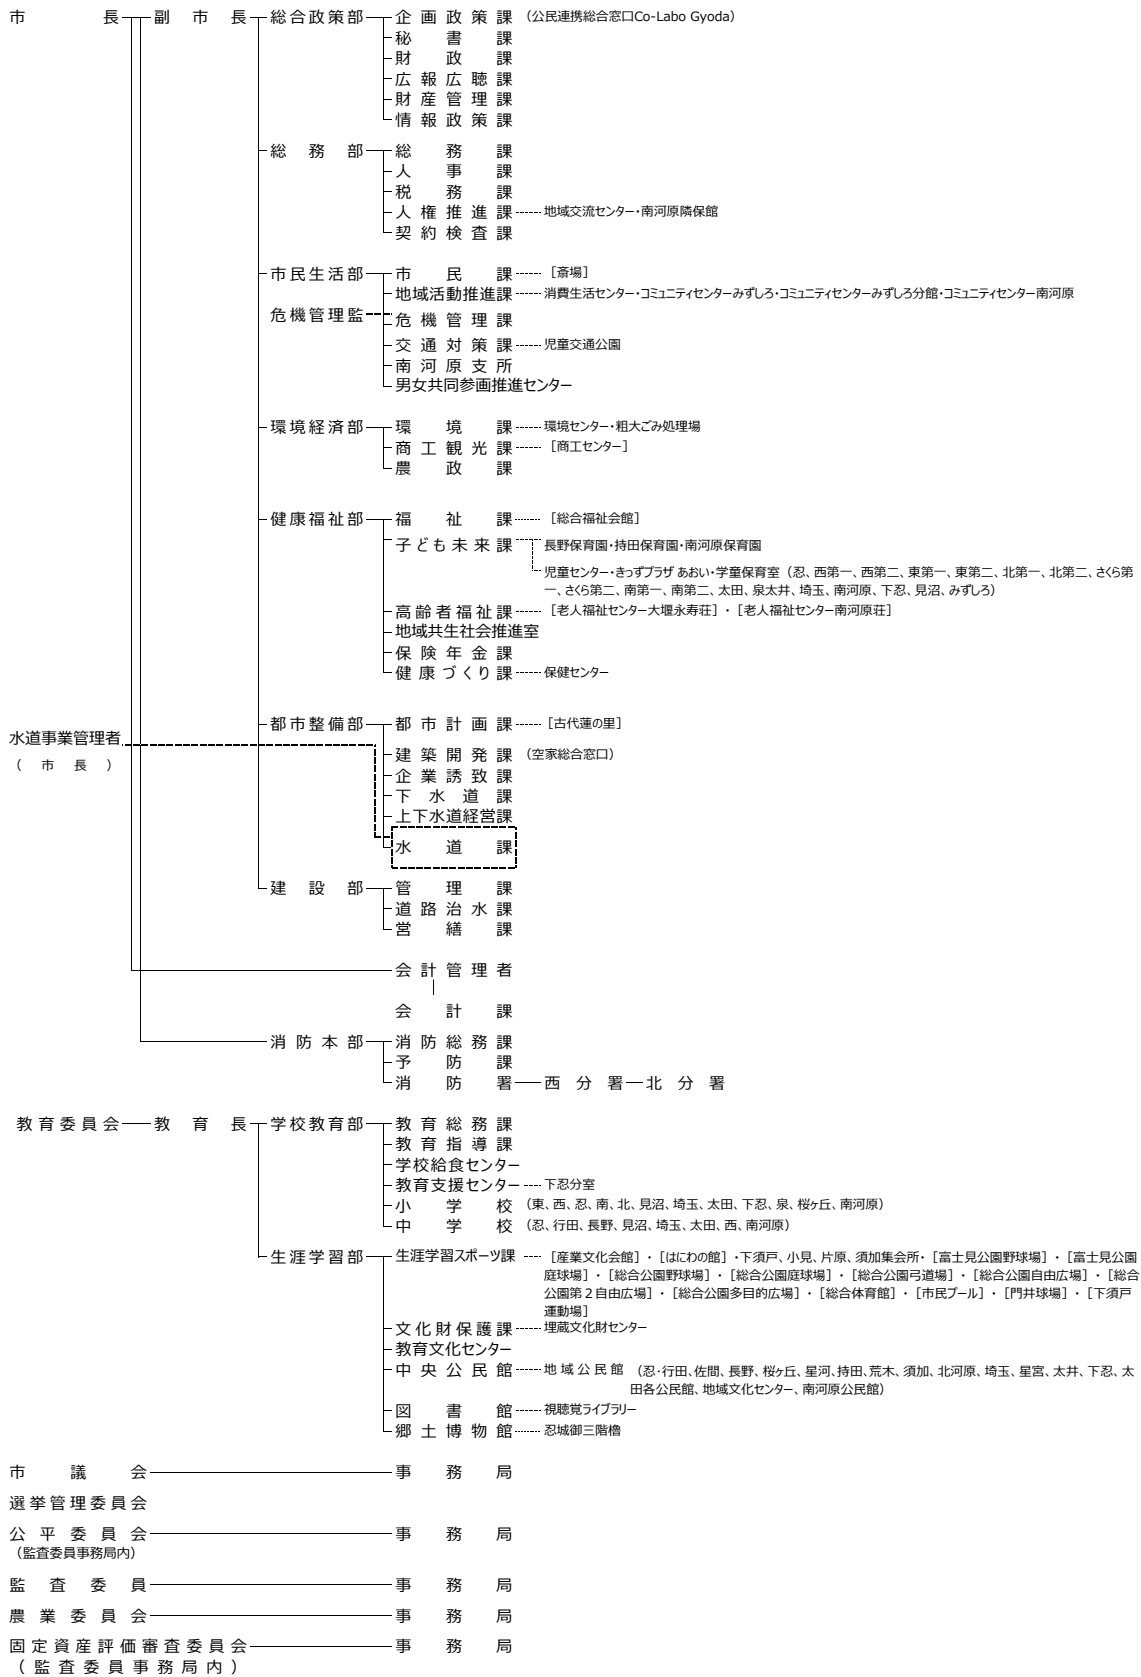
市長
副市長
総合政策部
企画政策課（公民連携総合窓口Co-Labo Gyoda）
秘書課
財政課
広報広聴課
財産管理課
情報政策課

総務部
総務課
人事課
税務課
人権推進課　地域交流センター・南河原隣保館
契約検査課

市民生活部
市民課　［斎場］
地域活動推進課　消費生活センター・コミュニティセンターみずしろ・コミュニティセンターみずしろ分館・コミュニティセンター南河原
危機管理監
危機管理課
交通対策課　児童交通公園
南河原支所
男女共同参画推進センター

環境経済部
環境課　環境センター・粗大ごみ処理場
商工観光課　［商工センター］
農政課

健康福祉部
福祉課　［総合福祉会館］
子ども未来課　長野保育園・持田保育園・南河原保育園
児童センター・きっずプラザ あおい・学童保育室（忍、西第一、西第二、東第一、東第二、北第一、北第二、さくら第一、さくら第二、南第一、南第二、太田、泉太井、埼玉、南河原、下忍、見沼、みずしろ）
高齢者福祉課　［老人福祉センター大堰永寿荘］・［老人福祉センター南河原荘］
地域共生社会推進室
保険年金課
健康づくり課　保健センター

水道事業管理者
（市長）
都市整備部
都市計画課　［古代蓮の里］
建築開発課（空家総合窓口）
企業誘致課
下水道課
上下水道経営課
水道課

建設部
管理課
道路治水課
営繕課

会計管理者
会計課

消防本部
消防総務課
予防課
消防署　西分署　北分署

教育委員会　教育長
学校教育部
教育総務課
教育指導課
学校給食センター
教育支援センター　下忍分室
小学校（東、西、忍、南、北、見沼、埼玉、太田、下忍、泉、桜ヶ丘、南河原）
中学校（忍、行田、長野、見沼、埼玉、太田、西、南河原）

生涯学習部
生涯学習スポーツ課　［産業文化会館］・［はにわの館］・下須戸、小見、片原、須加集会所・［富士見公園野球場］・［富士見公園庭球場］・［総合公園野球場］・［総合公園庭球場］・［総合公園弓道場］・［総合公園自由広場］・［総合公園第２自由広場］・［総合公園多目的広場］・［総合体育館］・［市民プール］・［門井球場］・［下須戸運動場］
文化財保護課　埋蔵文化財センター
教育文化センター
中央公民館　地域公民館（忍・行田、佐間、長野、桜ヶ丘、星河、持田、荒木、須加、北河原、埼玉、星宮、太井、下忍、太田各公民館、地域文化センター、南河原公民館）
図書館　視聴覚ライブラリー
郷土博物館　忍城御三階櫓

市議会　事務局
選挙管理委員会
公平委員会　事務局
（監査委員事務局内）
監査委員　事務局
農業委員会　事務局
固定資産評価審査委員会　事務局
（監査委員事務局内）